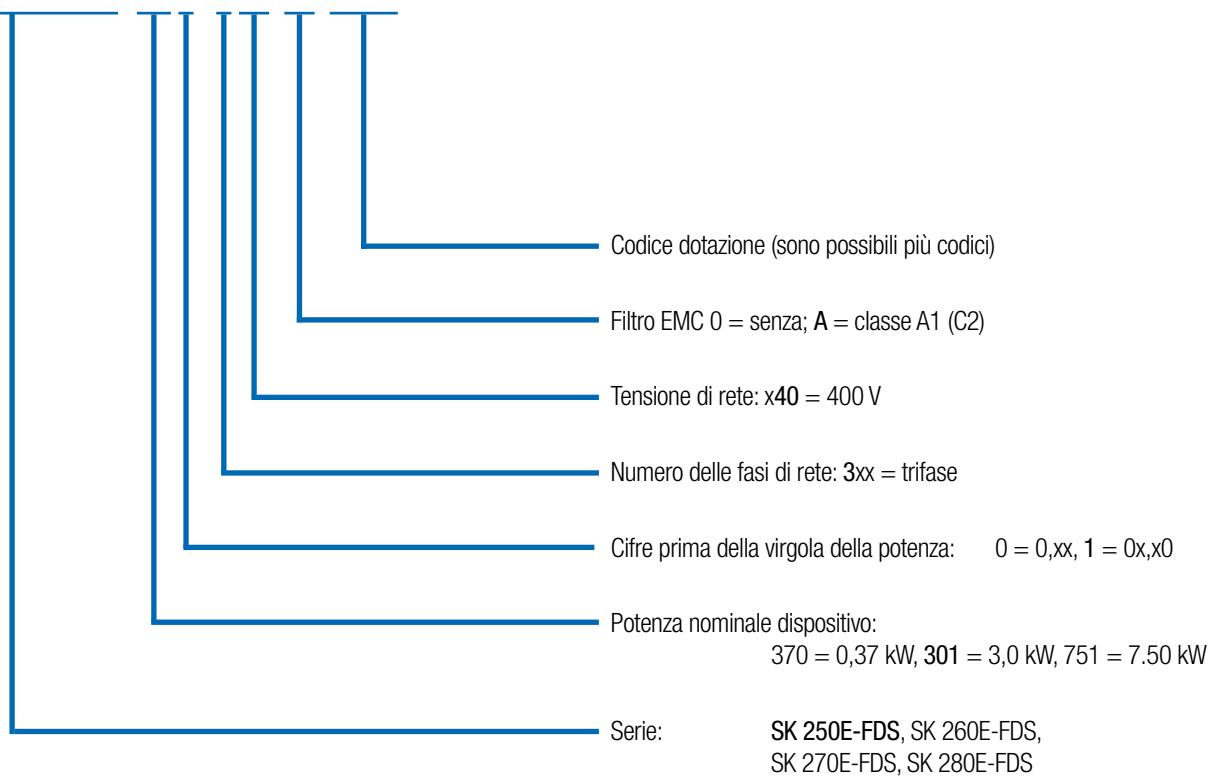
Codice dotazione (sono possibili più codici)

Filtro EMC 0 = senza; A = classe A1 (C2)

Tensione di rete: x40 = 400 V

Numero delle fasi di rete: 3xx = trifase

Cifre prima della virgola della potenza: 0 = 0,xx, 1 = 0x,x0

Potenza nominale dispositivo:
370 = 0,37 kW, 301 = 3,0 kW, 751 = 7.50 kW

Serie: SK 250E-FDS, SK 260E-FDS, SK 270E-FDS, SK 280E-FDS